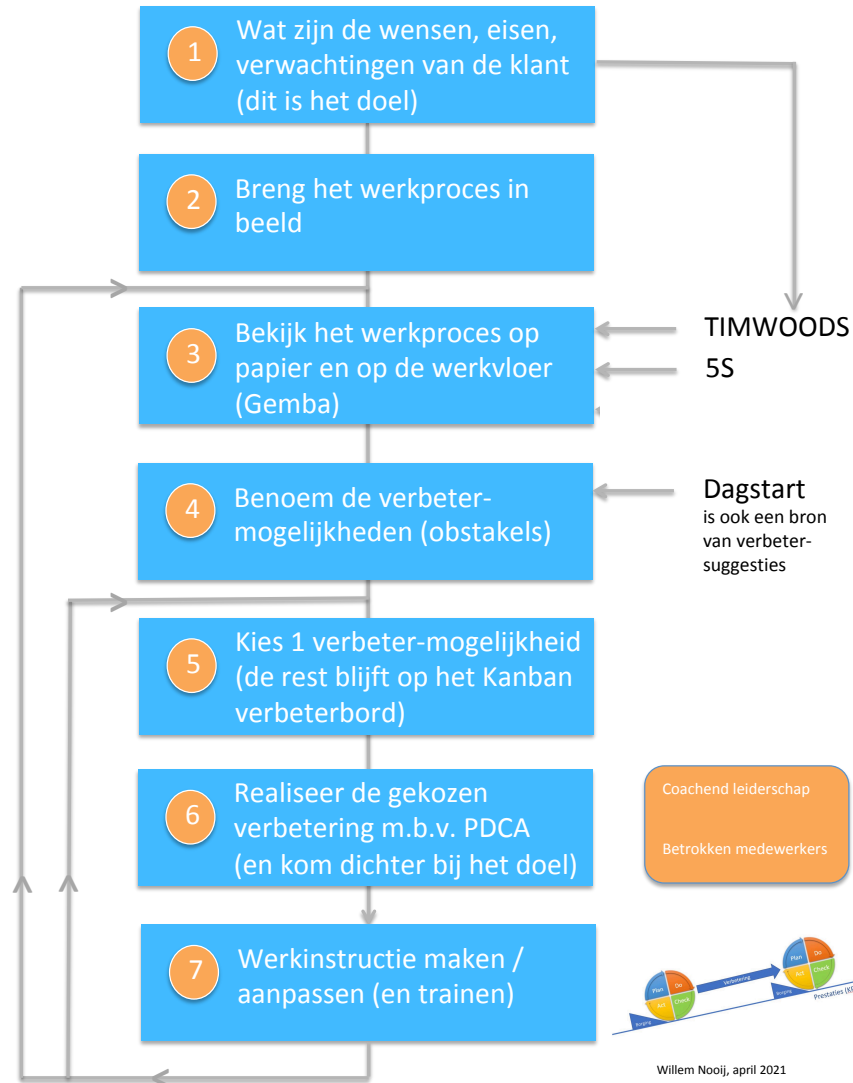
1 Wat zijn de wensen, eisen, verwachtingen van de klant (dit is het doel)

2 Breng het werkproces in beeld

3 Bekijk het werkproces op papier en op de werkvloer (Gemba)

TIMWOODS

5S

4 Benoem de verbetermogelijkheden (obstakels)

Dagstart is ook een bron van verbetersuggesties

5 Kies 1 verbeter-mogelijkheid (de rest blijft op het Kanban verbeterbord)

6 Realiseer de gekozen verbetering m.b.v. PDCA (en kom dichter bij het doel)

Coachend leiderschap

Betrokken medewerkers

7 Werkinstructie maken / aanpassen (en trainen)

Plan Do Act Check

Verbetering

Borging

Plan Do Act Check

Borging

Prestaties (K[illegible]

Willem Nooij, april 2021